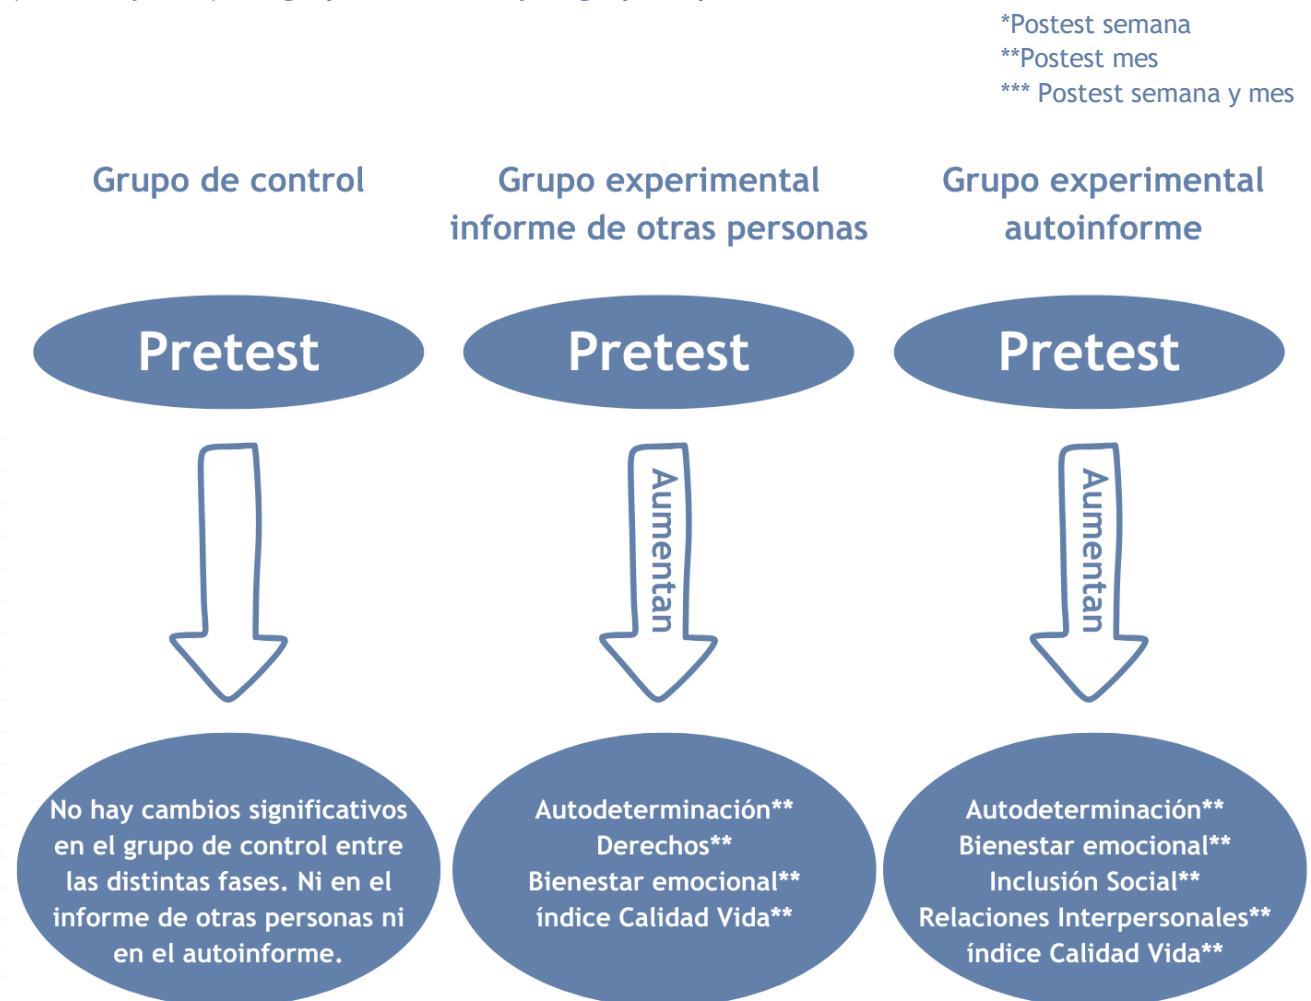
*Postest semana
**Postest mes
*** Postest semana y mes

Grupo de control

Grupo experimental informe de otras personas

Grupo experimental autoinforme

Pretest

Pretest

Pretest

Aumentan

Aumentan

No hay cambios significativos en el grupo de control entre las distintas fases. Ni en el informe de otras personas ni en el autoinforme.

Autodeterminación**
Derechos**
Bienestar emocional**
índice Calidad Vida**

Autodeterminación**
Bienestar emocional**
Inclusión Social**
Relaciones Interpersonales**
índice Calidad Vida**